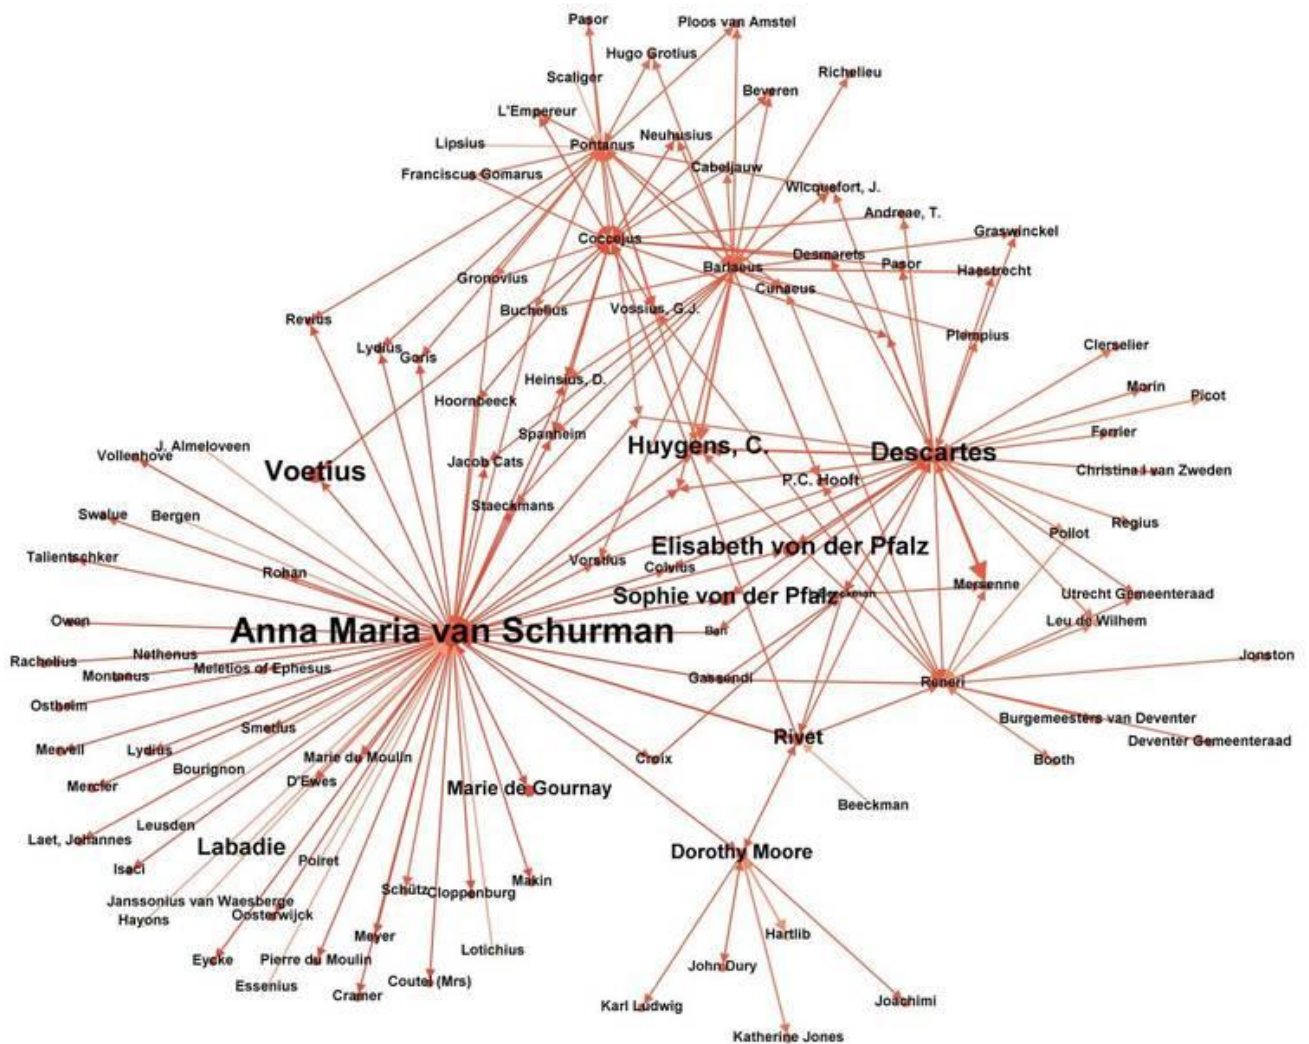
Pasor
Ploos van Amstel
Hugo Grotius
Richelieu
Scaliger
Beveren
L'Empereur
Lipsius
Pontanus
Neuhusius
Cabeljauw
Franciscus Gomarus
Wicquefort, J.
Andreae, T.
Graswinckel
Coccejus
Barlaeus
Desmarets
Pasor
Haestrecht
Gronovius
Cunaeus
Revius
Buchelius
Vossius, G.J.
Plempius
Lydius
Goris
Clerselier
Heinsius, D.
Morin
Picot
Hoornbeeck
Ferrier
Spanheim
J. Almeloveen
Huygens, C.
Descartes
Vollenhove
Christina I van Zweden
Voetius
Jacob Cats
P.C. Hooft
Staeckmans
Regius
Swalue
Bergen
Pollot
Elisabeth von der Pfalz
Talientschker
Vorstius
Colvius
Rohan
Mersenne
Sophie von der Pfalz
Utrecht Gemeenteraad
Owen
Anna Maria van Schurman
Leu de Wilhem
Ban
Nethenus
Jonston
Racholius
Montanus
Meletios of Ephesus
Gassendi
Reneri
Ostheim
Smetius
Burgemeesters van Deventer
Rivet
Deventer Gemeenteraad
Merveil
Lydius
Marie du Moulin
Booth
Bourignon
Croix
Mercier
D'Ewes
Marie de Gournay
Beeckman
Leusden
Laet, Johannes
Labadie
Dorothy Moore
Poiret
Isaci
Makin
Schütz
Cloppenburg
Janssonius van Waesberge
Oosterwijck
Hayons
Hartlib
Meyer
Lotichius
Eycke
Pierre du Moulin
John Dury
Essenius
Couter (Mrs)
Cramer
Joachimi
Karl Ludwig
Katherine Jones